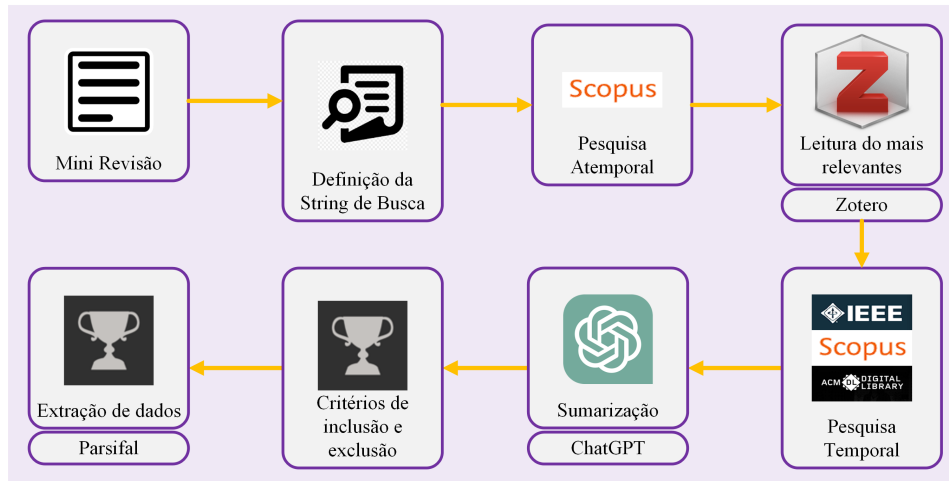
Mini Revisão

Definição da String de Busca

Scopus

Pesquisa Atemporal

Z

Leitura do mais relevantes

Zotero

IEEE

Scopus

ACM DL DIGITAL LIBRARY

Pesquisa Temporal

Sumarização

ChatGPT

Critérios de inclusão e exclusão

Extração de dados

Parsifal